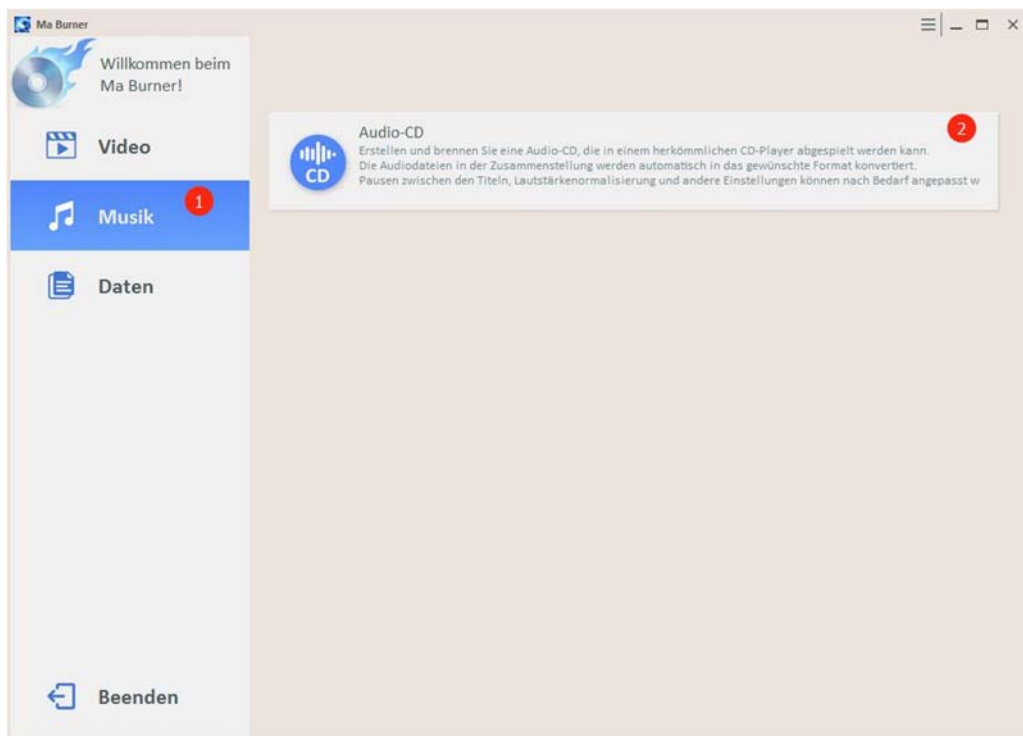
Ma Burner

Willkommen beim Ma Burner!

Video

Musik 1

Daten

Beenden

Audio-CD 2
Erstellen und brennen Sie eine Audio-CD, die in einem herkömmlichen CD-Player abgespielt werden kann.
Die Audiodateien in der Zusammenstellung werden automatisch in das gewünschte Format konvertiert.
Pausen zwischen den Titeln, Lautstärkenormalisierung und andere Einstellungen können nach Bedarf angepasst w

CD